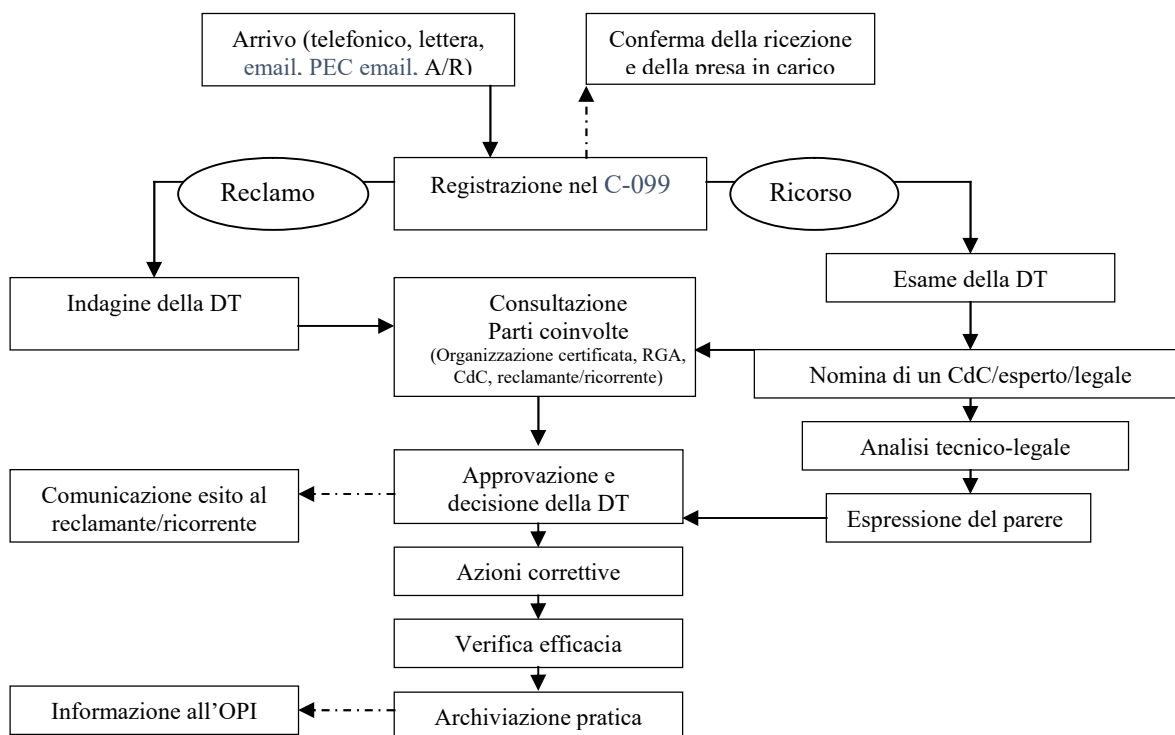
Arrivo (telefonico, lettera, email, PEC email, A/R)

Conferma della ricezione e della presa in carico

Reclamo

Registrazione nel C-099

Ricorso

Indagine della DT

Consultazione Parti coinvolte (Organizzazione certificata, RGA, CdC, reclamante/ricorrente)

Esame della DT

Nomina di un CdC/esperto/legale

Analisi tecnico-legale

Comunicazione esito al reclamante/ricorrente

Approvazione e decisione della DT

Espressione del parere

Azioni correttive

Verifica efficacia

Informazione all'OPI

Archiviazione pratica